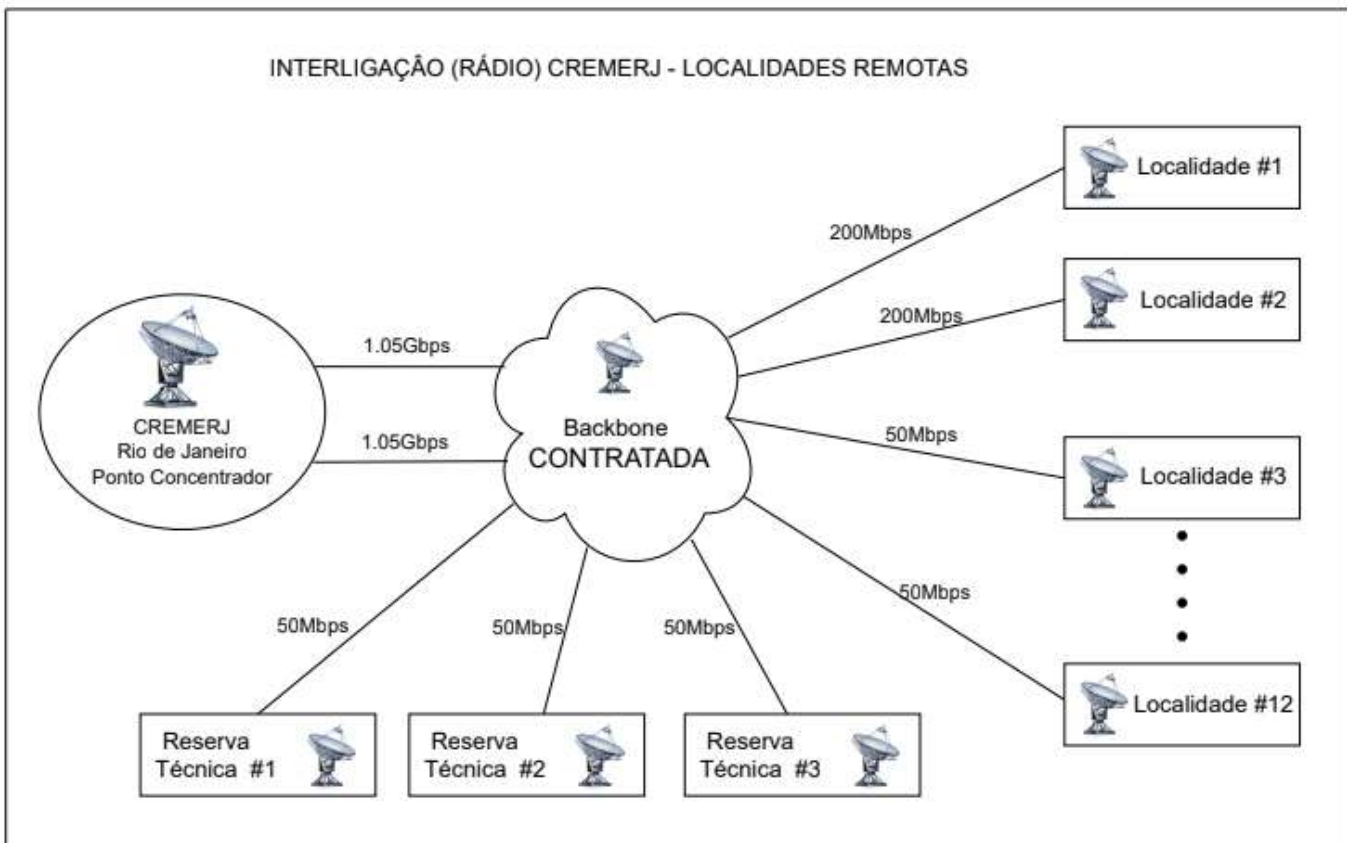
INTERLIGAÇÃO (RÁDIO) CREMERJ - LOCALIDADES REMOTAS

CREMERJ
Rio de Janeiro
Ponto Concentrador

1.05Gbps

1.05Gbps

Backbone
CONTRATADA

200Mbps

200Mbps

50Mbps

50Mbps

Localidade #1

Localidade #2

Localidade #3

Localidade #12

50Mbps

50Mbps

50Mbps

Reserva Técnica #1

Reserva Técnica #2

Reserva Técnica #3